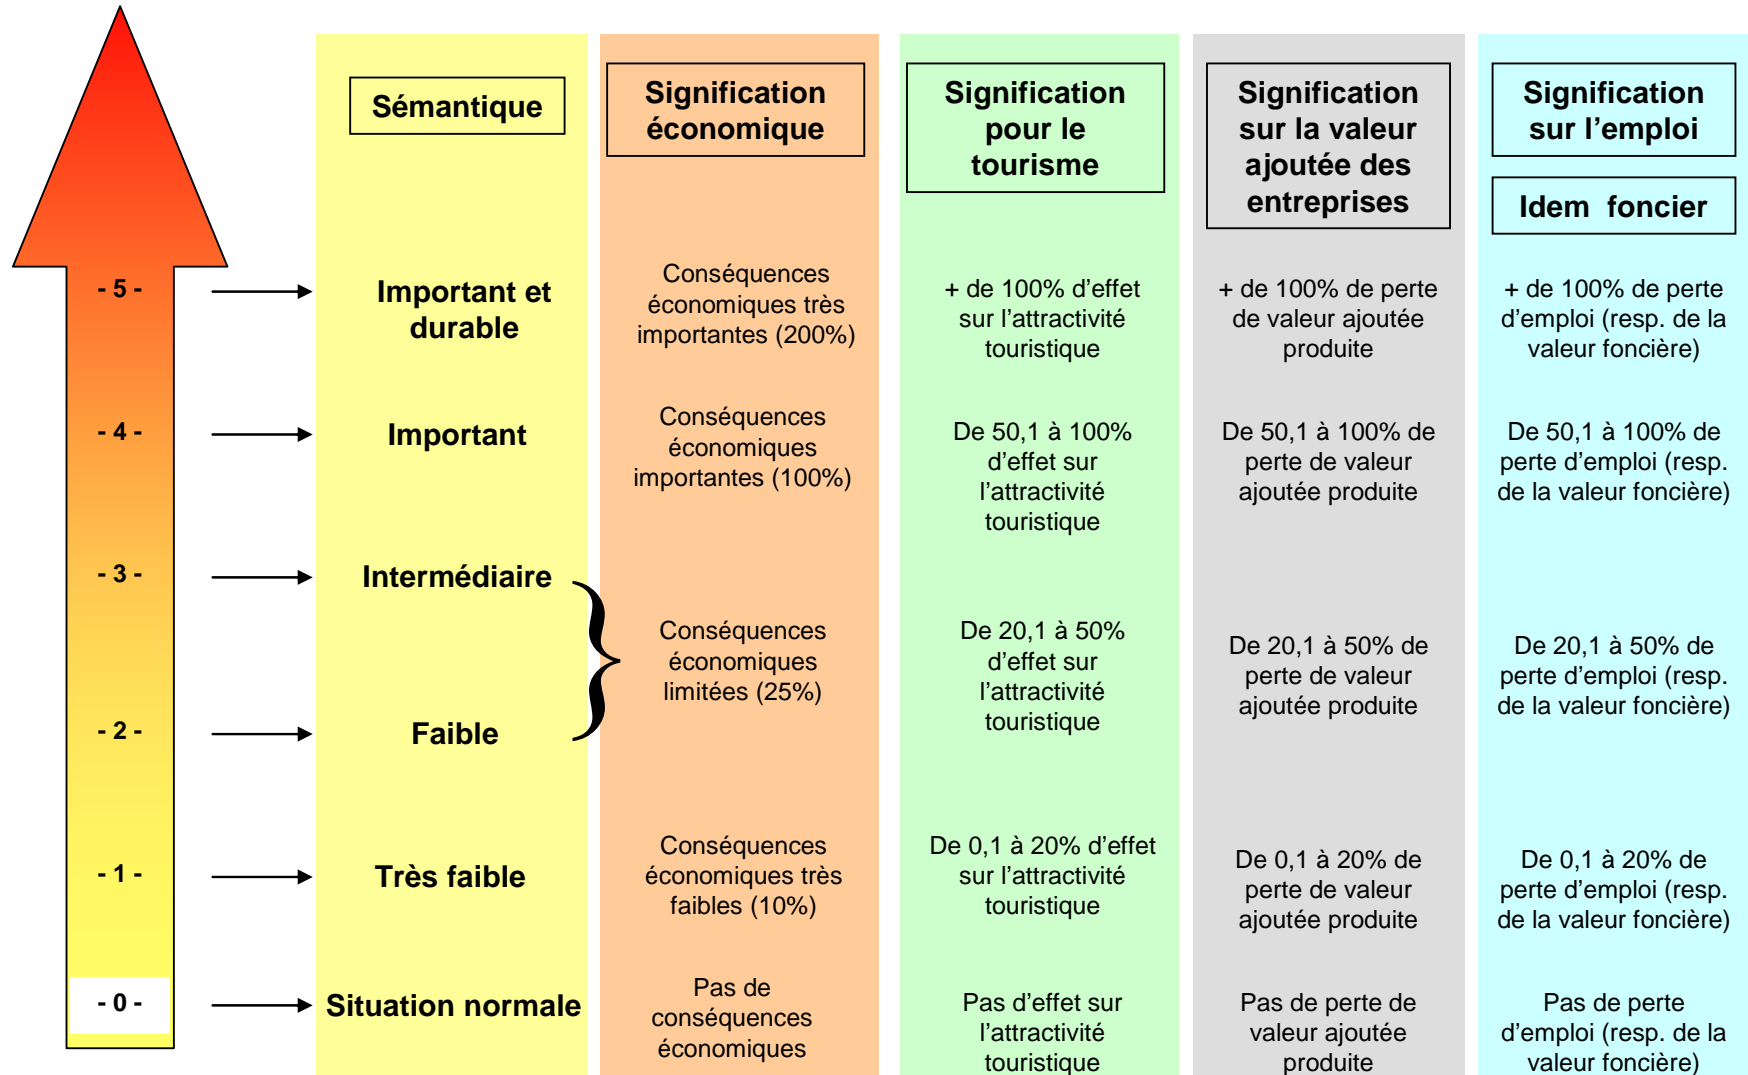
| | Sémantique | Signification économique | Signification pour le tourisme | Signification sur la valeur ajoutée des entreprises | Signification sur l'emploi / Idem foncier |
|---|---|---|---|---|---|
| - 5 - | Important et durable | Conséquences économiques très importantes (200%) | + de 100% d'effet sur l'attractivité touristique | + de 100% de perte de valeur ajoutée produite | + de 100% de perte d'emploi (resp. de la valeur foncière) |
| - 4 - | Important | Conséquences économiques importantes (100%) | De 50,1 à 100% d'effet sur l'attractivité touristique | De 50,1 à 100% de perte de valeur ajoutée produite | De 50,1 à 100% de perte d'emploi (resp. de la valeur foncière) |
| - 3 - | Intermédiaire | Conséquences économiques limitées (25%) | De 20,1 à 50% d'effet sur l'attractivité touristique | De 20,1 à 50% de perte de valeur ajoutée produite | De 20,1 à 50% de perte d'emploi (resp. de la valeur foncière) |
| - 2 - | Faible | | | | |
| - 1 - | Très faible | Conséquences économiques très faibles (10%) | De 0,1 à 20% d'effet sur l'attractivité touristique | De 0,1 à 20% de perte de valeur ajoutée produite | De 0,1 à 20% de perte d'emploi (resp. de la valeur foncière) |
| - 0 - | Situation normale | Pas de conséquences économiques | Pas d'effet sur l'attractivité touristique | Pas de perte de valeur ajoutée produite | Pas de perte d'emploi (resp. de la valeur foncière) |